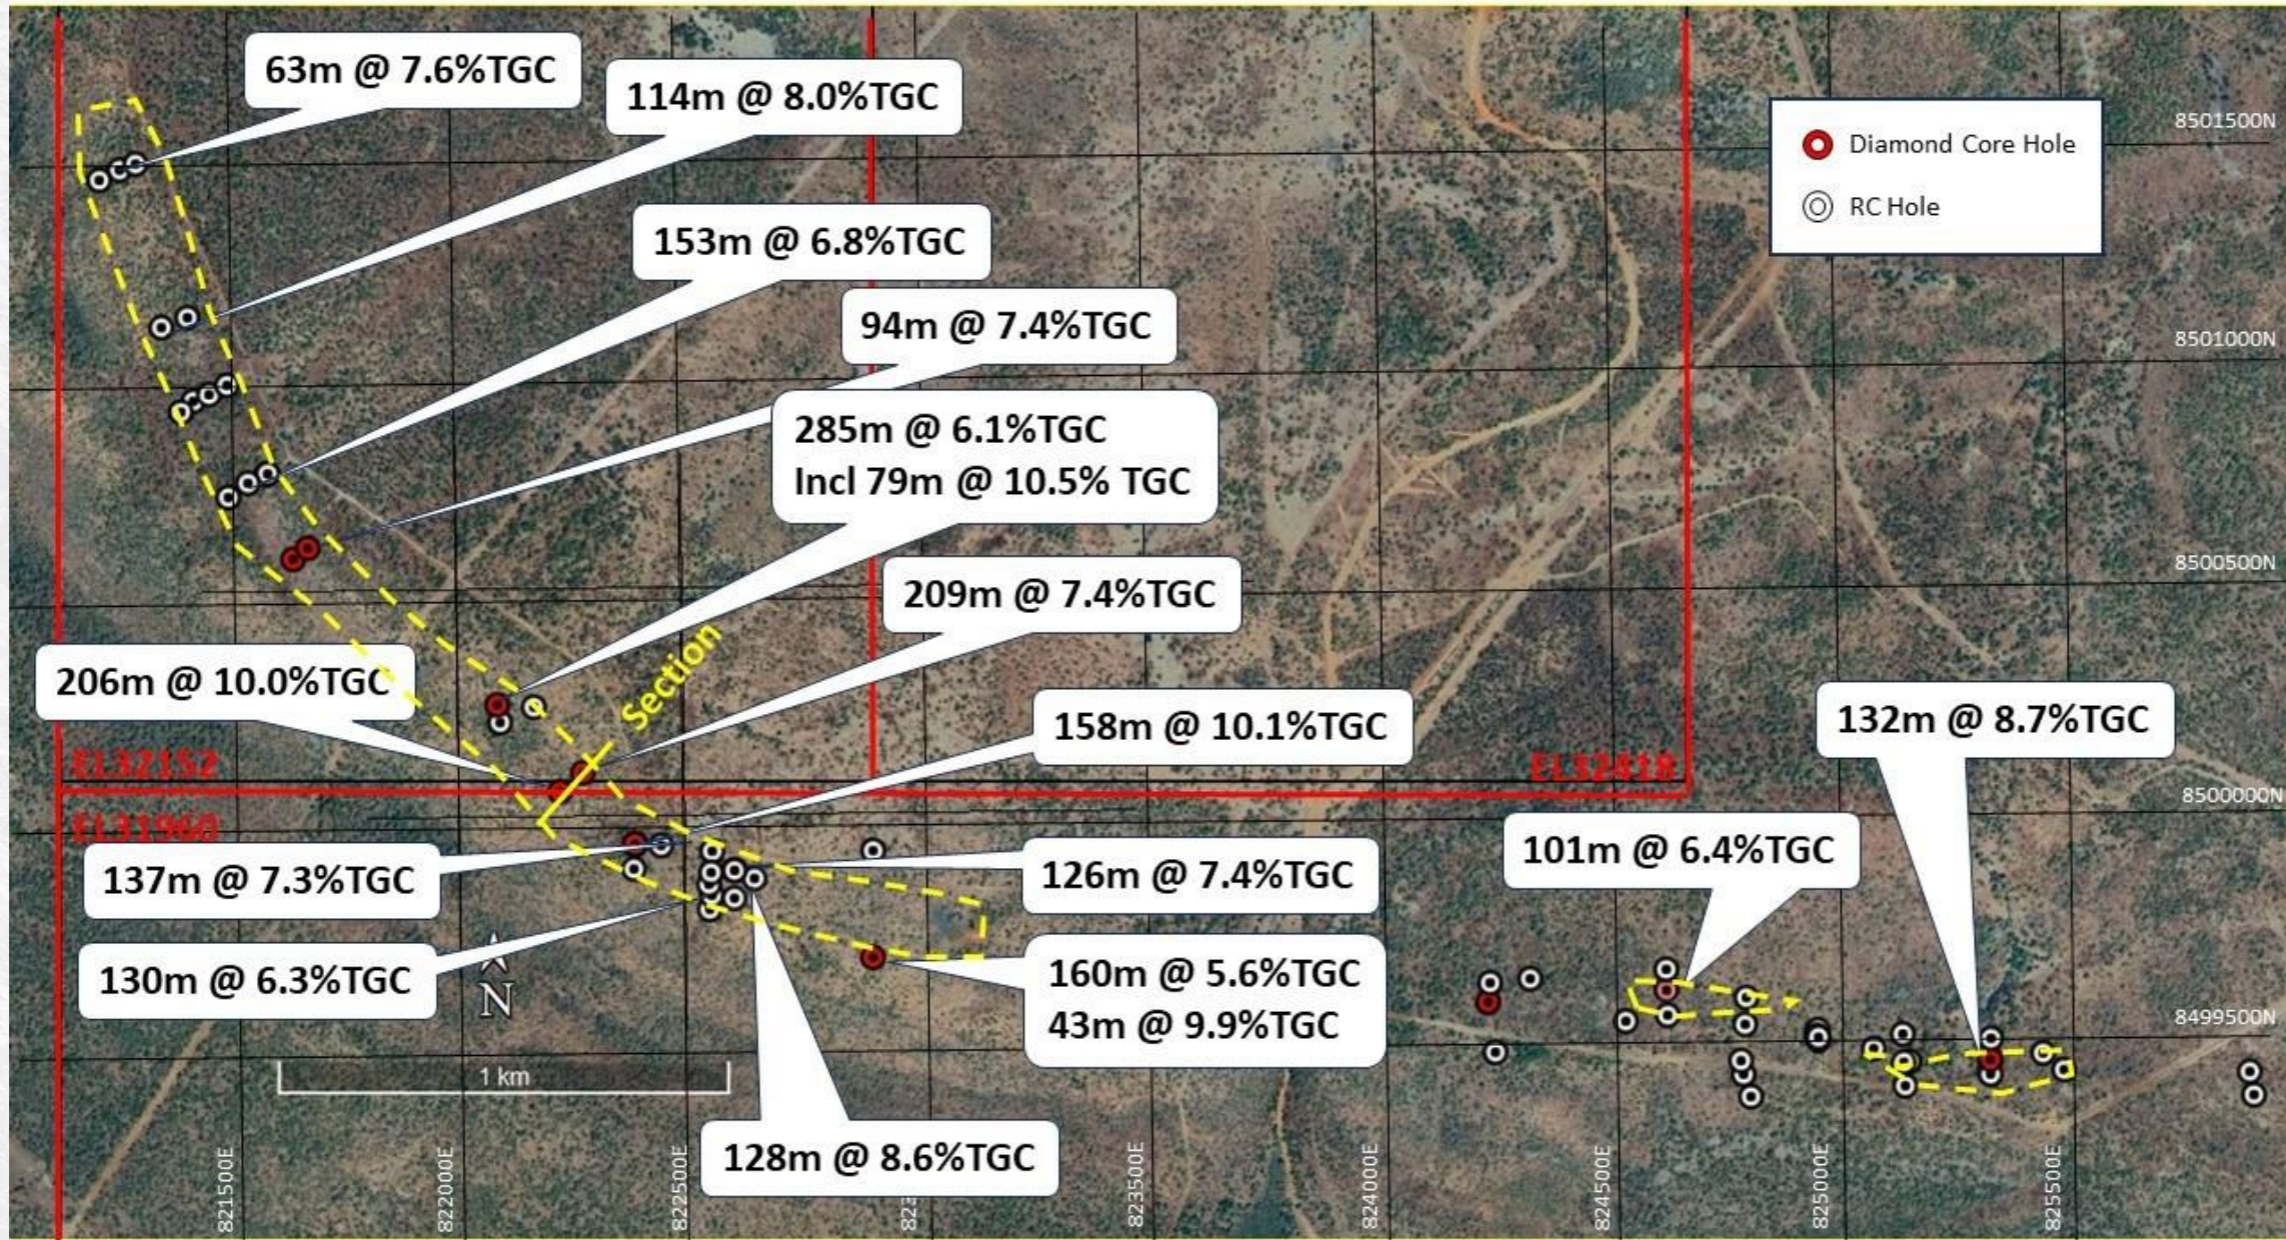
63m @ 7.6%TGC

114m @ 8.0%TGC

Diamond Core Hole

RC Hole

8501500N

153m @ 6.8%TGC

94m @ 7.4%TGC

8501000N

285m @ 6.1%TGC
Incl 79m @ 10.5% TGC

8500500N

209m @ 7.4%TGC

206m @ 10.0%TGC

Section

158m @ 10.1%TGC

132m @ 8.7%TGC

EL32152

EL32818

8500000N

EL31960

101m @ 6.4%TGC

137m @ 7.3%TGC

126m @ 7.4%TGC

130m @ 6.3%TGC

N

160m @ 5.6%TGC
43m @ 9.9%TGC

8499500N

1 km

128m @ 8.6%TGC

821500E

822000E

822500E

823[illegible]

823500E

824000E

824500E

825000E

825500E